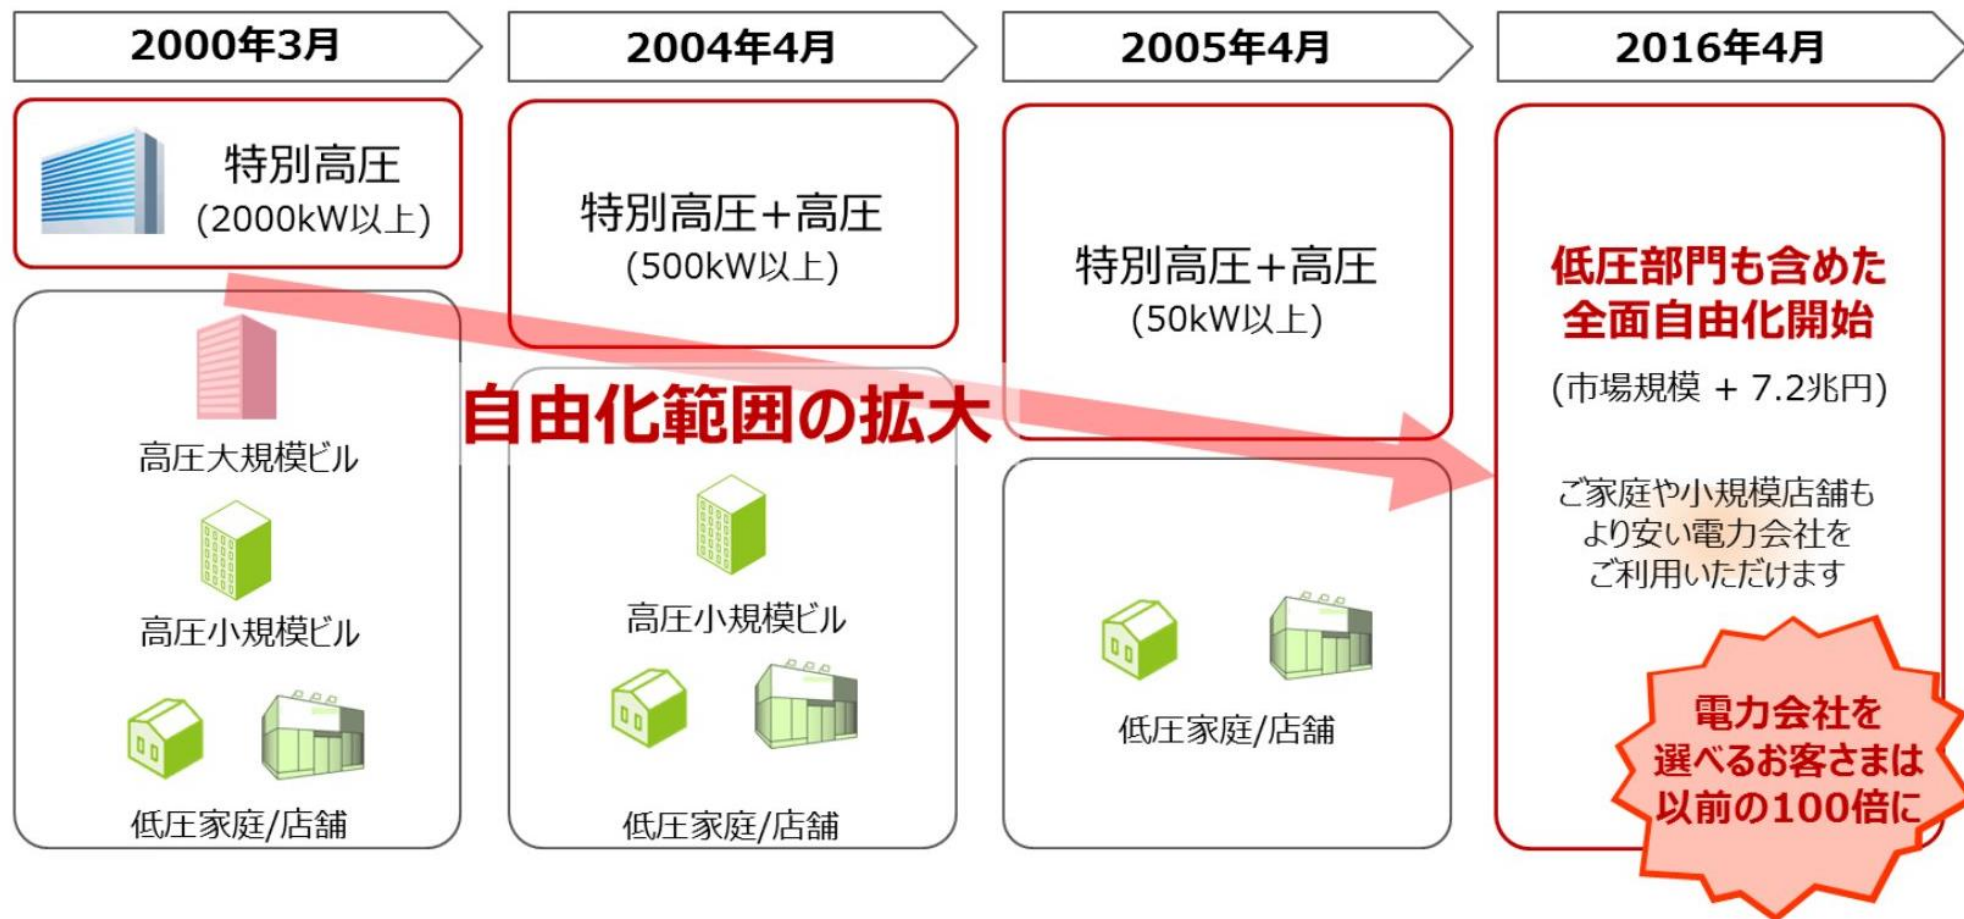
2000年3月

特別高圧
(2000kW以上)

高圧大規模ビル

高圧小規模ビル

低圧家庭/店舗

2004年4月

特別高圧+高圧
(500kW以上)

自由化範囲の拡大

高圧小規模ビル

低圧家庭/店舗

2005年4月

特別高圧+高圧
(50kW以上)

低圧家庭/店舗

2016年4月

低圧部門も含めた
全面自由化開始

(市場規模 + 7.2兆円)

ご家庭や小規模店舗も
より安い電力会社を
ご利用いただけます

電力会社を
選べるお客さまは
以前の100倍に